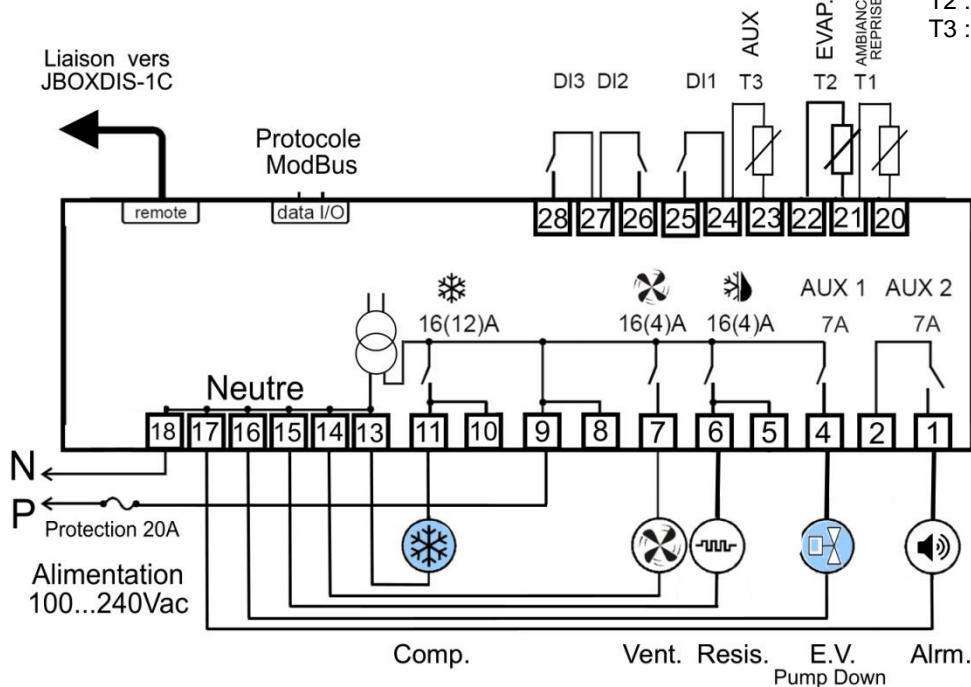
T2 :
T3 :

Liaison vers JBOXDIS-1C

Protocole ModBus

remote
data I/O

AUX
EVAP.
AMBIANC
REPRISE

DI3 DI2 DI1 T3 T2 T1

28 27 26 25 24 23 22 21 20

16(12)A
16(4)A
16(4)A
AUX 1 7A
AUX 2 7A

Neutre

18 17 16 15 14 13 11 10 9 8 7 6 5 4 2 1

N
P
Protection 20A

Alimentation 100...240Vac

Comp.
Vent.
Resis.
E.V.
Pump Down
Alrm.